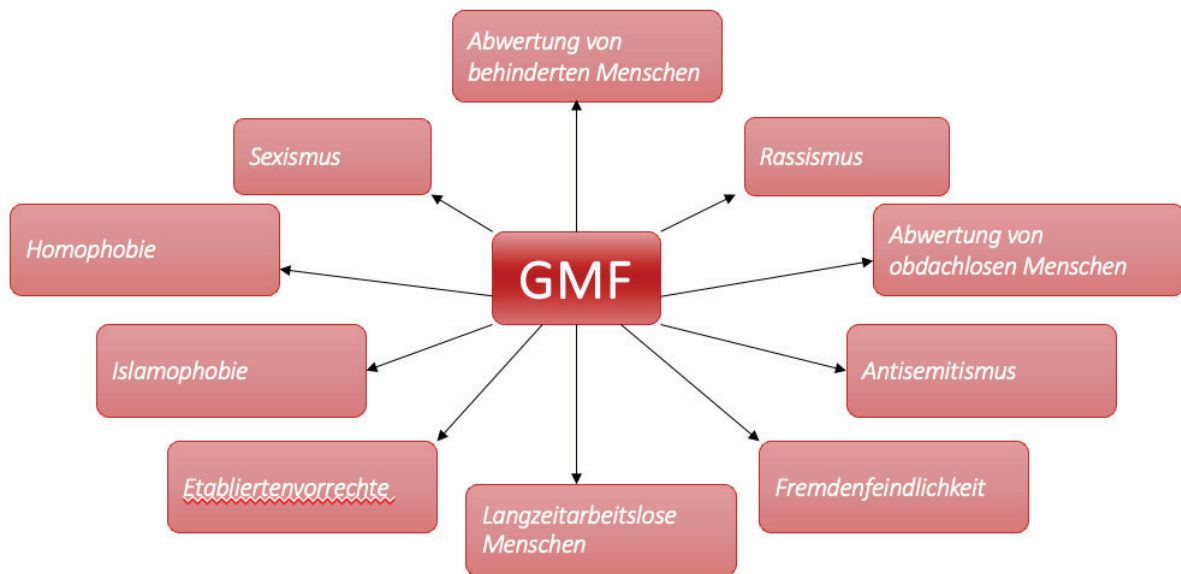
GMF

Abwertung von behinderten Menschen

Sexismus

Rassismus

Homophobie

Abwertung von obdachlosen Menschen

Islamophobie

Antisemitismus

Etabliertenvorrechte

Langzeitarbeitslose Menschen

Fremdenfeindlichkeit